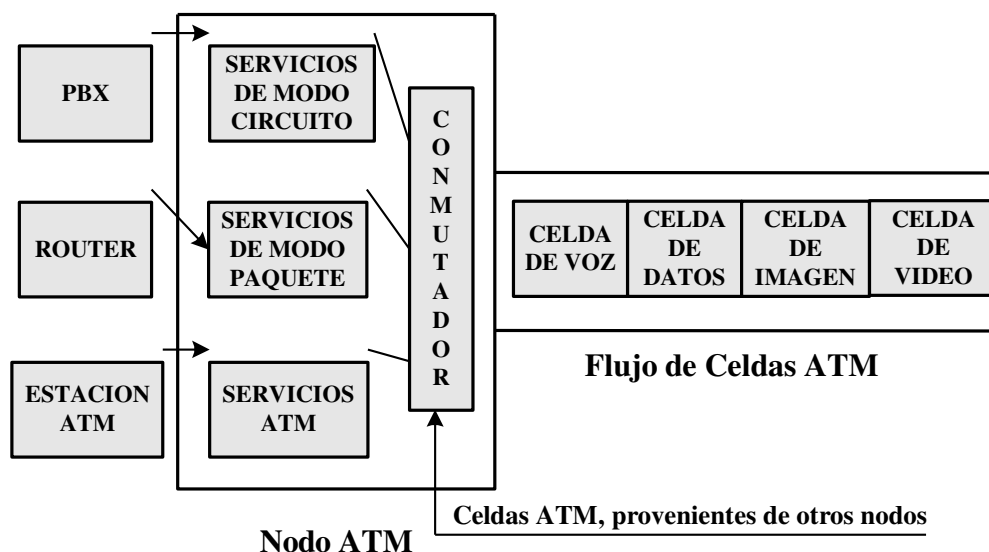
PBX

ROUTER

ESTACION ATM

SERVICIOS DE MODO CIRCUITO

SERVICIOS DE MODO PAQUETE

SERVICIOS ATM

C
O
N
M
U
T
A
D
O
R

CELDA DE VOZ

CELDA DE DATOS

CELDA DE IMAGEN

CELDA DE VIDEO

Flujo de Celdas ATM

Celdas ATM, provenientes de otros nodos

Nodo ATM